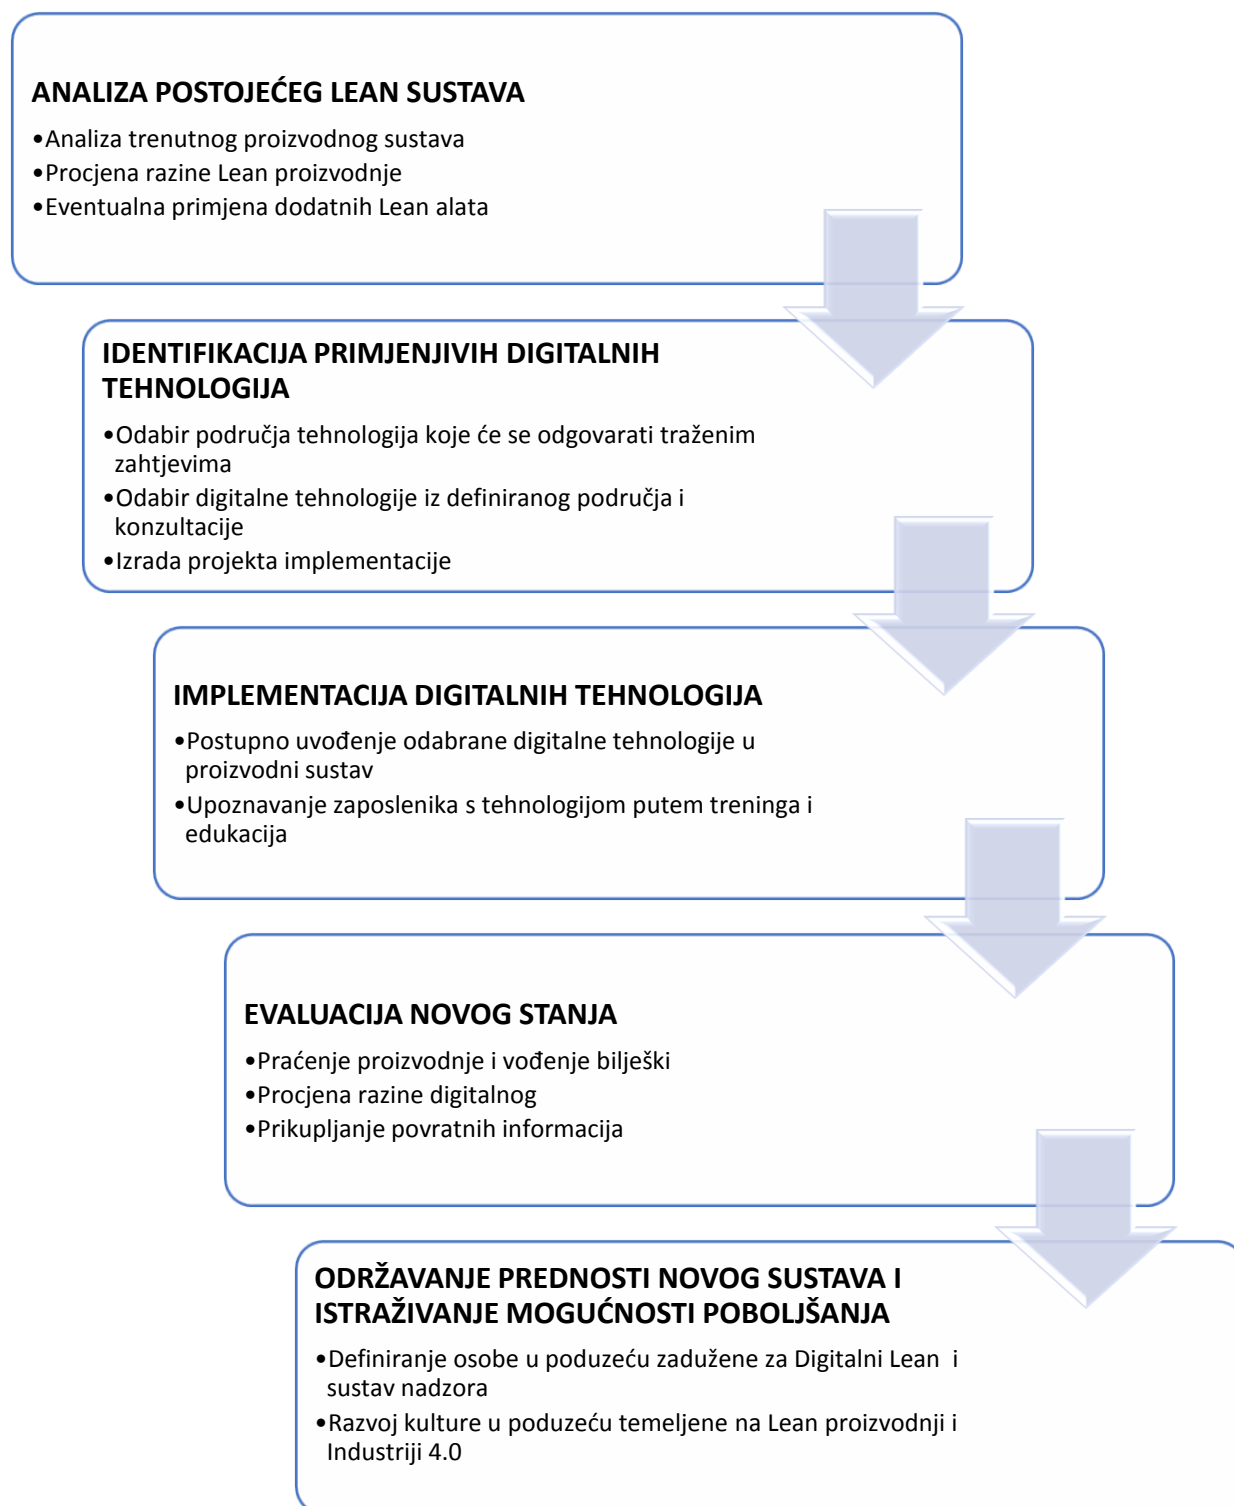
ANALIZA POSTOJEĆEG LEAN SUSTAVA

•Analiza trenutnog proizvodnog sustava
•Procjena razine Lean proizvodnje
•Eventualna primjena dodatnih Lean alata

IDENTIFIKACIJA PRIMJENJIVIH DIGITALNIH TEHNOLOGIJA

•Odabir područja tehnologija koje će se odgovarati traženim zahtjevima
•Odabir digitalne tehnologije iz definiranog područja i konzultacije
•Izrada projekta implementacije

IMPLEMENTACIJA DIGITALNIH TEHNOLOGIJA

•Postupno uvođenje odabrane digitalne tehnologije u proizvodni sustav
•Upoznavanje zaposlenika s tehnologijom putem treninga i edukacija

EVALUACIJA NOVOG STANJA

•Praćenje proizvodnje i vođenje bilješki
•Procjena razine digitalnog
•Prikupljanje povratnih informacija

ODRŽAVANJE PREDNOSTI NOVOG SUSTAVA I ISTRAŽIVANJE MOGUĆNOSTI POBOLJŠANJA

•Definiranje osobe u poduzeću zadužene za Digitalni Lean i sustav nadzora
•Razvoj kulture u poduzeću temeljene na Lean proizvodnji i Industriji 4.0